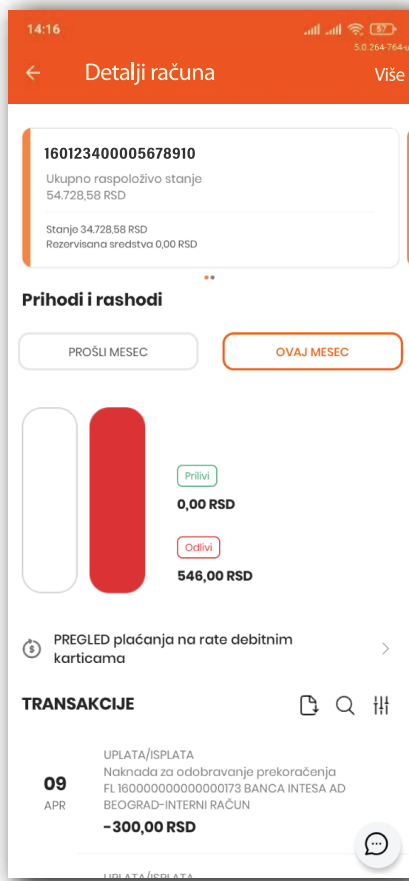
14:16
57
5.0.264-764-u

Detalji računa
Više

160123400005678910
Ukupno raspoloživo stanje
54.728,58 RSD

Stanje 34.728,58 RSD
Rezervisana sredstva 0,00 RSD

Prihodi i rashodi

PROŠLI MESEC
OVAJ MESEC

Prilivi
0,00 RSD

Odlivi
546,00 RSD

PREGLED plaćanja na rate debitnim karticama

TRANSAKCIJE

09
APR
UPLATA/ISPLATA
Naknada za odobravanje prekoračenja FL 160000000000000173 BANCA INTESA AD BEOGRAD-INTERNI RAČUN
-300,00 RSD

UPLATA/ISPLATA